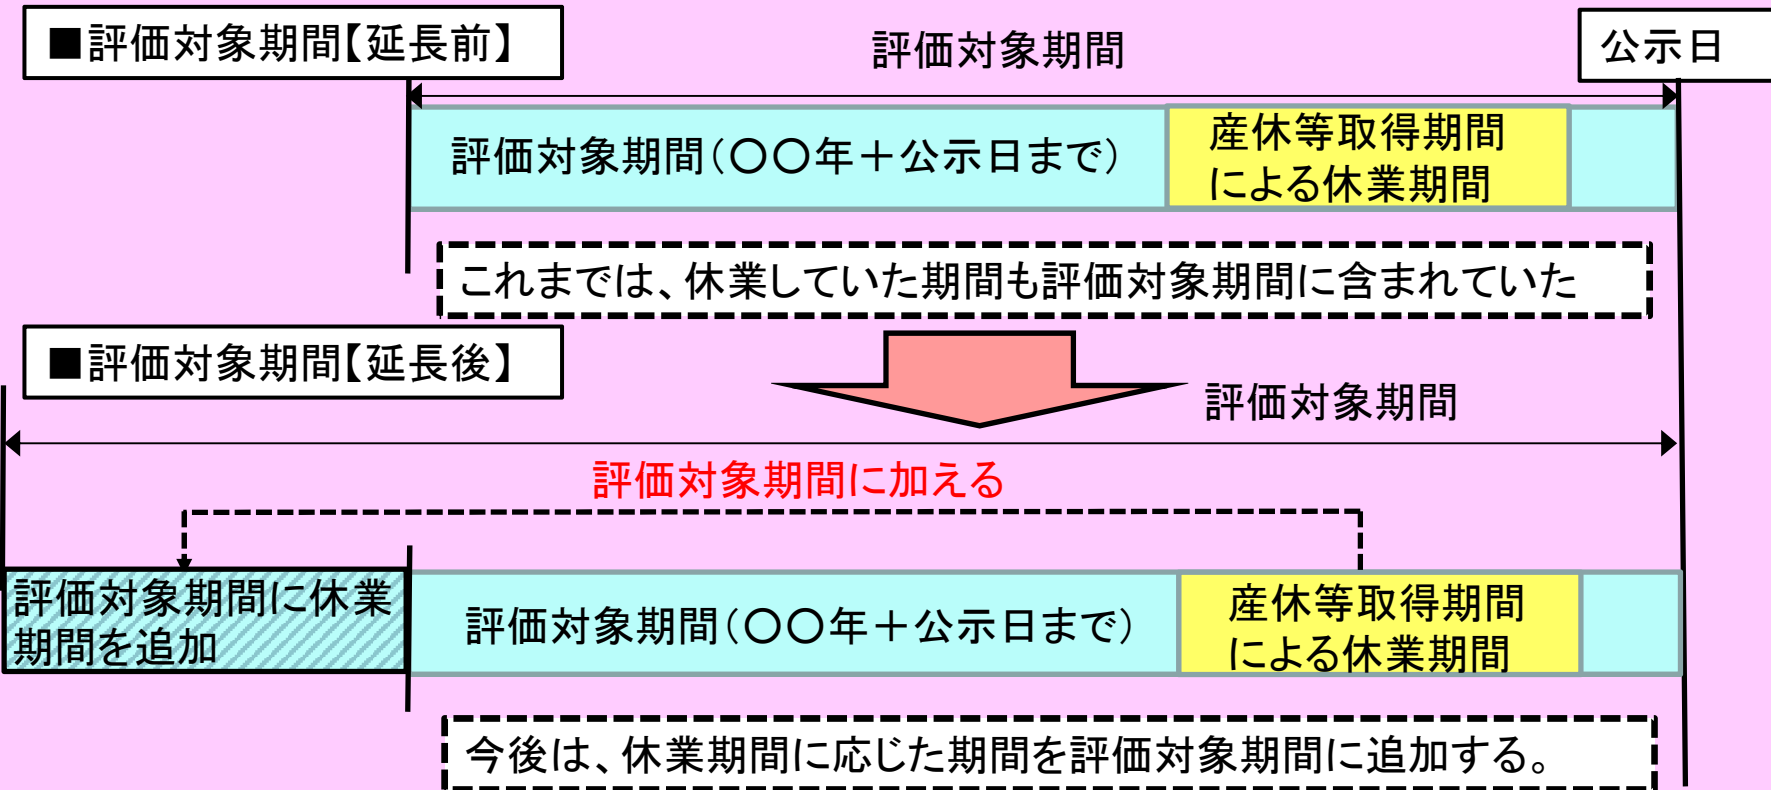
■評価対象期間【延長前】

評価対象期間

公示日

評価対象期間（○○年＋公示日まで）

産休等取得期間による休業期間

これまでは、休業していた期間も評価対象期間に含まれていた

■評価対象期間【延長後】

評価対象期間

評価対象期間に加える

評価対象期間に休業期間を追加

評価対象期間（○○年＋公示日まで）

産休等取得期間による休業期間

今後は、休業期間に応じた期間を評価対象期間に追加する。